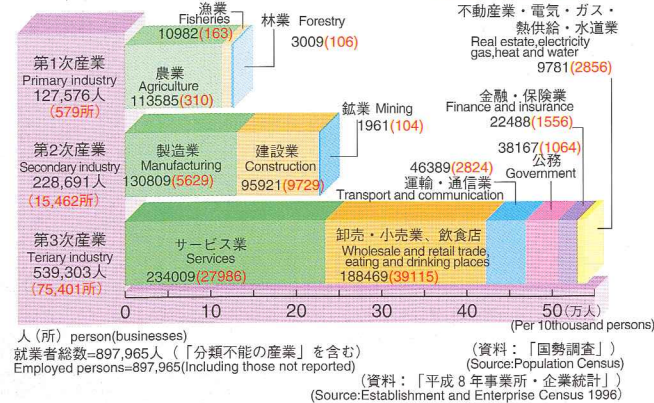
漁業
Fisheries
10982(163)

林業 Forestry
3009(106)

不動産業・電気・ガス・熱供給・水道業
Real estate,electricity gas,heat and water
9781(2856)

第1次産業
Primary industry
127,576人
(579所)

農業
Agriculture
113585(310)

鉱業 Mining
1961(104)

金融・保険業
Finance and insurance
22488(1556)

第2次産業
Secondary industry
228,691人
(15,462所)

製造業
Manufacturing
130809(5629)

建設業
Construction
95921(9729)

38167(1064)
公務
Government

46389(2824)
運輸・通信業
Transport and communication

第3次産業
Teriary industry
539,303人
(75,401所)

サービス業
Services
234009(27986)

卸売・小売業、飲食店
Wholesale and retail trade, eating and drinking places
188469(39115)

0 10 20 30 40 50(万人)
(Per 10thousand persons)

人(所) person(businesses)
就業者総数=897,965人(「分類不能の産業」を含む)
Employed persons=897,965(Including those not reported)

(資料:「国勢調査」)
(Source:Population Census)

(資料:「平成8年事業所・企業統計」)
(Source:Establishment and Enterprise Census 1996)